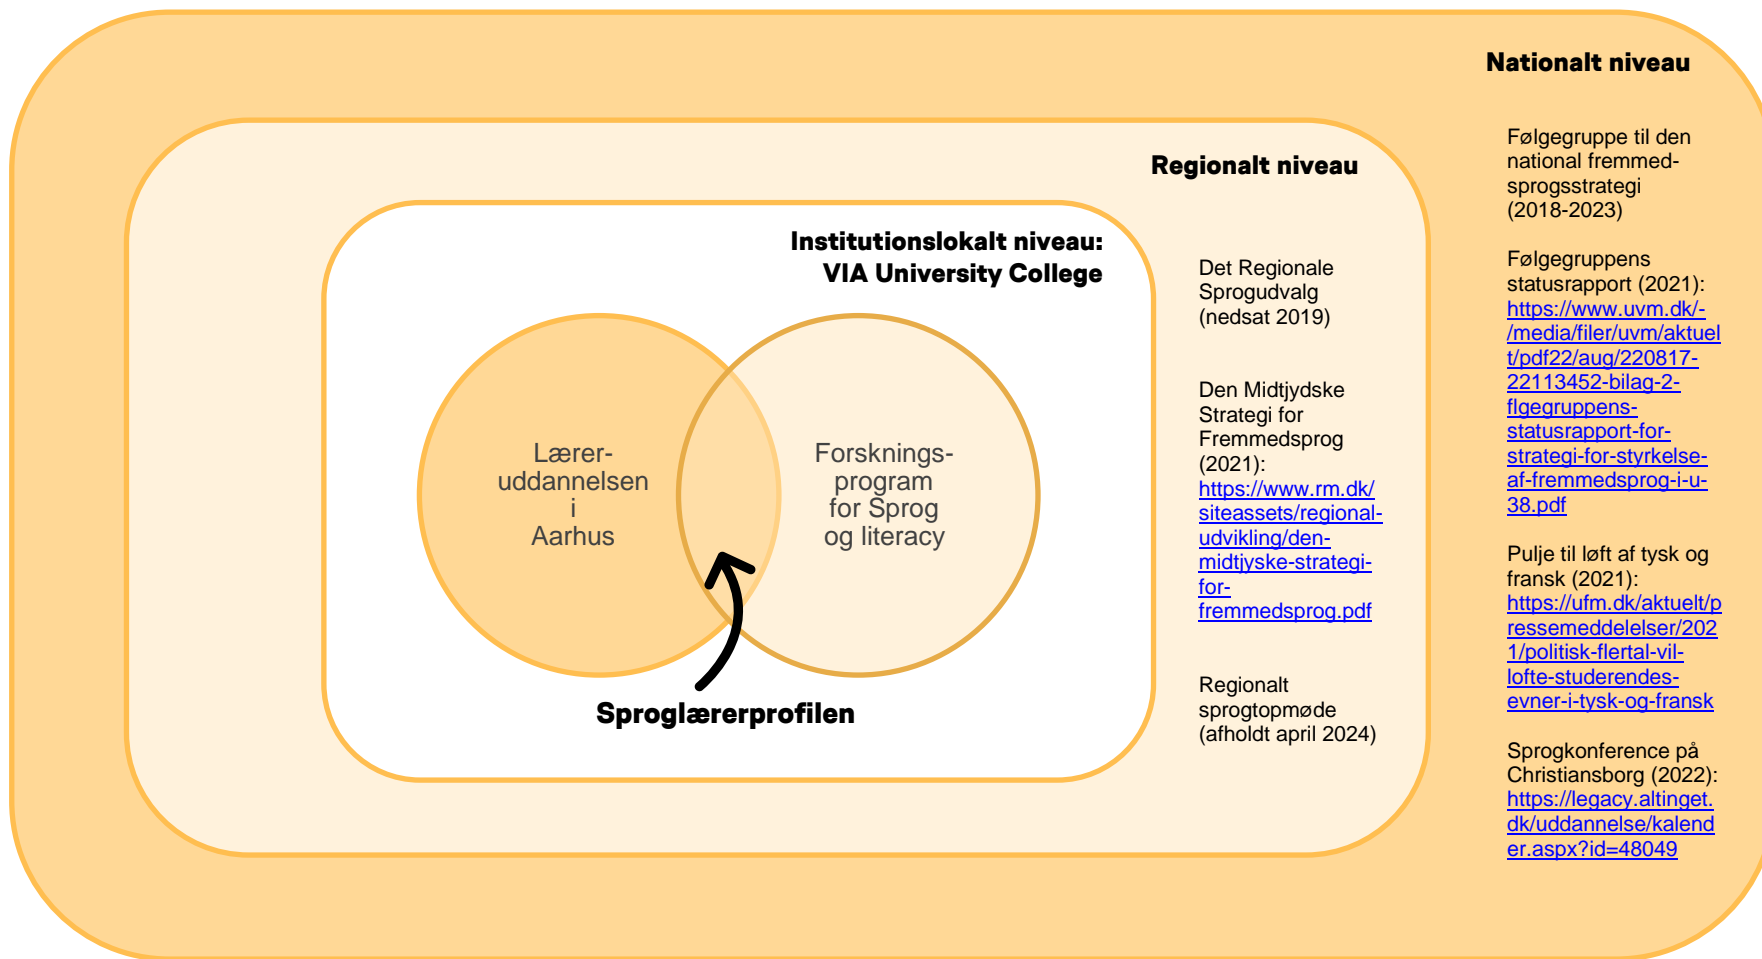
Nationalt niveau

Følgegruppe til den national fremmedsprogsstrategi (2018-2023)

Følgegruppens statusrapport (2021): https://www.uvm.dk/-/media/filer/uvm/aktuelt/pdf22/aug/220817-22113452-bilag-2-flgegruppens-statusrapport-for-strategi-for-styrkelse-af-fremmedsprog-i-u-38.pdf

Pulje til løft af tysk og fransk (2021): https://ufm.dk/aktuelt/pressemeddelelser/2021/politisk-flertal-vil-lofte-studerendes-evner-i-tysk-og-fransk

Sprogkonference på Christiansborg (2022): https://legacy.altinget.dk/uddannelse/kalender.aspx?id=48049

Regionalt niveau

Det Regionale Sprogudvalg (nedsat 2019)

Den Midtjydske Strategi for Fremmedsprog (2021): https://www.rm.dk/siteassets/regional-udvikling/den-midtjyske-strategi-for-fremmedsprog.pdf

Regionalt sprogtopmøde (afholdt april 2024)

Institutionslokalt niveau: VIA University College

Lærer-uddannelsen i Aarhus

Forsknings-program for Sprog og literacy

Sproglærerprofilen